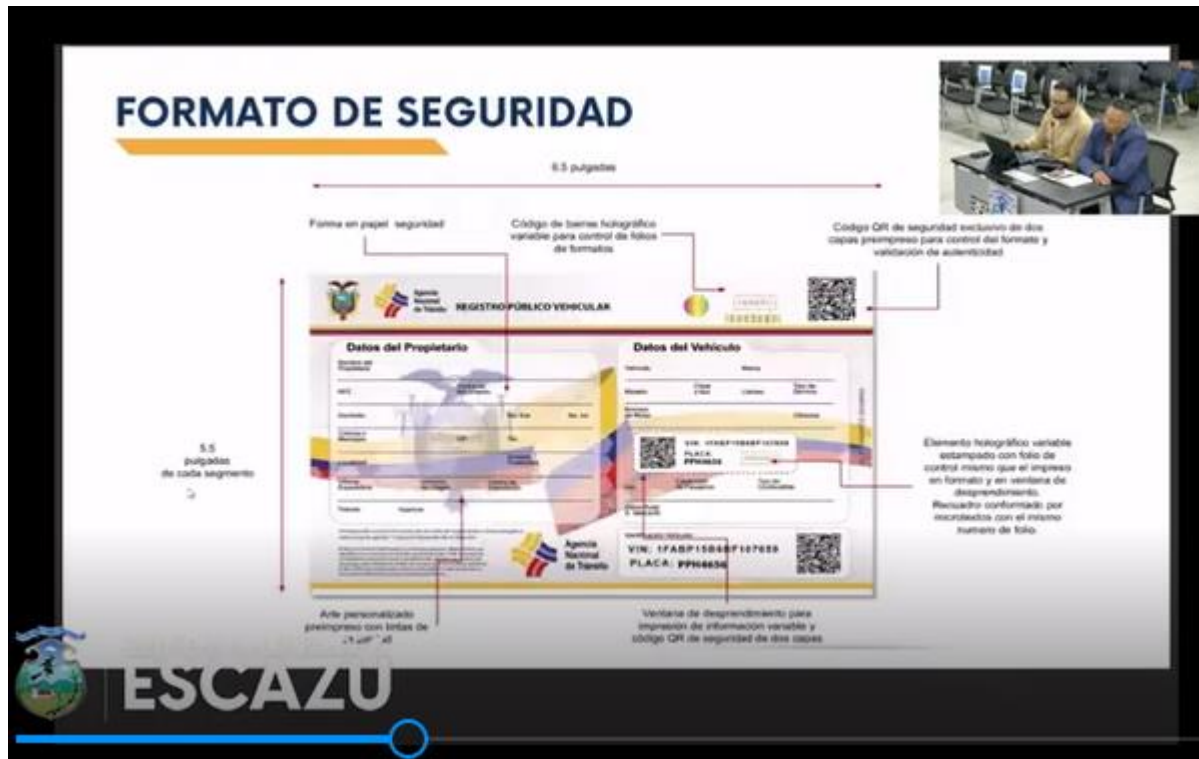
FORMATO DE SEGURIDAD

8.5 pulgadas

Forma en papel seguridad

Código de barras holográfico variable para control de folios de formatos

Código QR de seguridad exclusivo de dos capas preimpreso para control del formato y validación de autenticidad

Agencia Nacional de Tránsito

REGISTRO PÚBLICO VEHICULAR

Datos del Propietario

Datos del Vehículo

5.5 pulgadas de cada segmento

VIN: 1FABP15B66F107659
PLACA: PPH6656

Elemento holográfico variable estampado con folio de control mismo que el impreso en formato y en ventana de desprendimiento. Recuadro conformado por microtextos con el mismo número de folio.

Agencia Nacional de Tránsito

VIN: 1FABP15B66F107659
PLACA: PPH6656

Arte personalizado preimpreso con tintas de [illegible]

Ventana de desprendimiento para impresión de información variable y código QR de seguridad de dos capas

ESCAZU